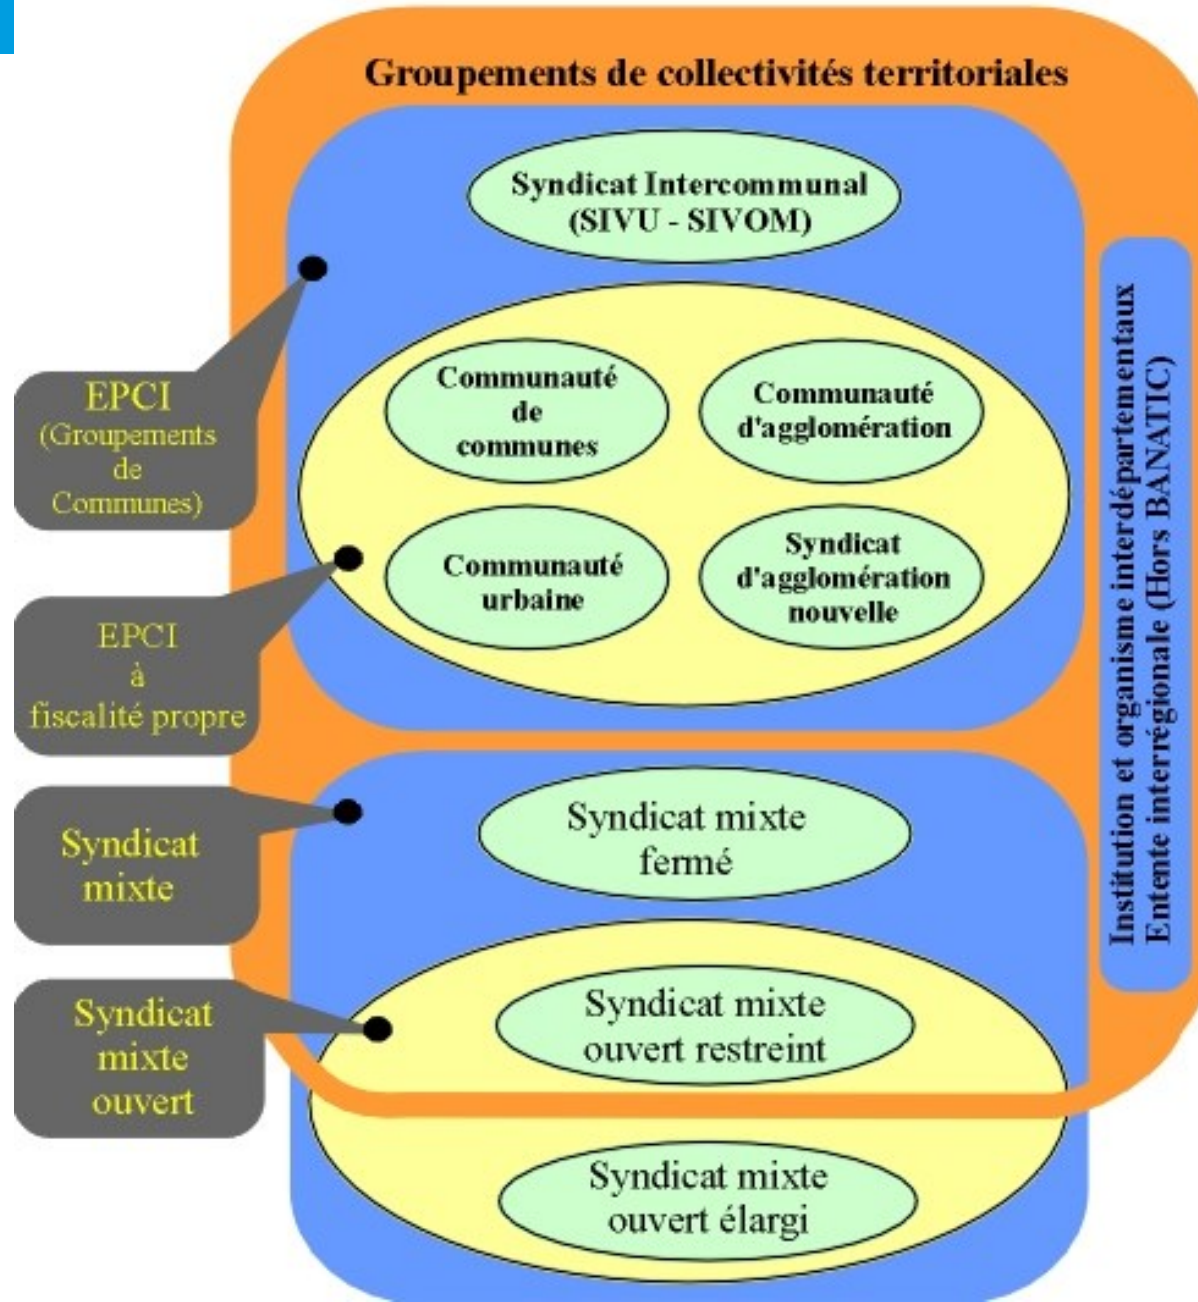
Groupements de collectivités territoriales

Syndicat Intercommunal (SIVU - SIVOM)

EPCI (Groupements de Communes)

Communauté de communes

Communauté d'agglomération

Communauté urbaine

Syndicat d'agglomération nouvelle

EPCI à fiscalité propre

Institution et organisme interdépartementaux
Entente interrégionale (Hors BANATIC)

Syndicat mixte

Syndicat mixte fermé

Syndicat mixte ouvert

Syndicat mixte ouvert restreint

Syndicat mixte ouvert élargi